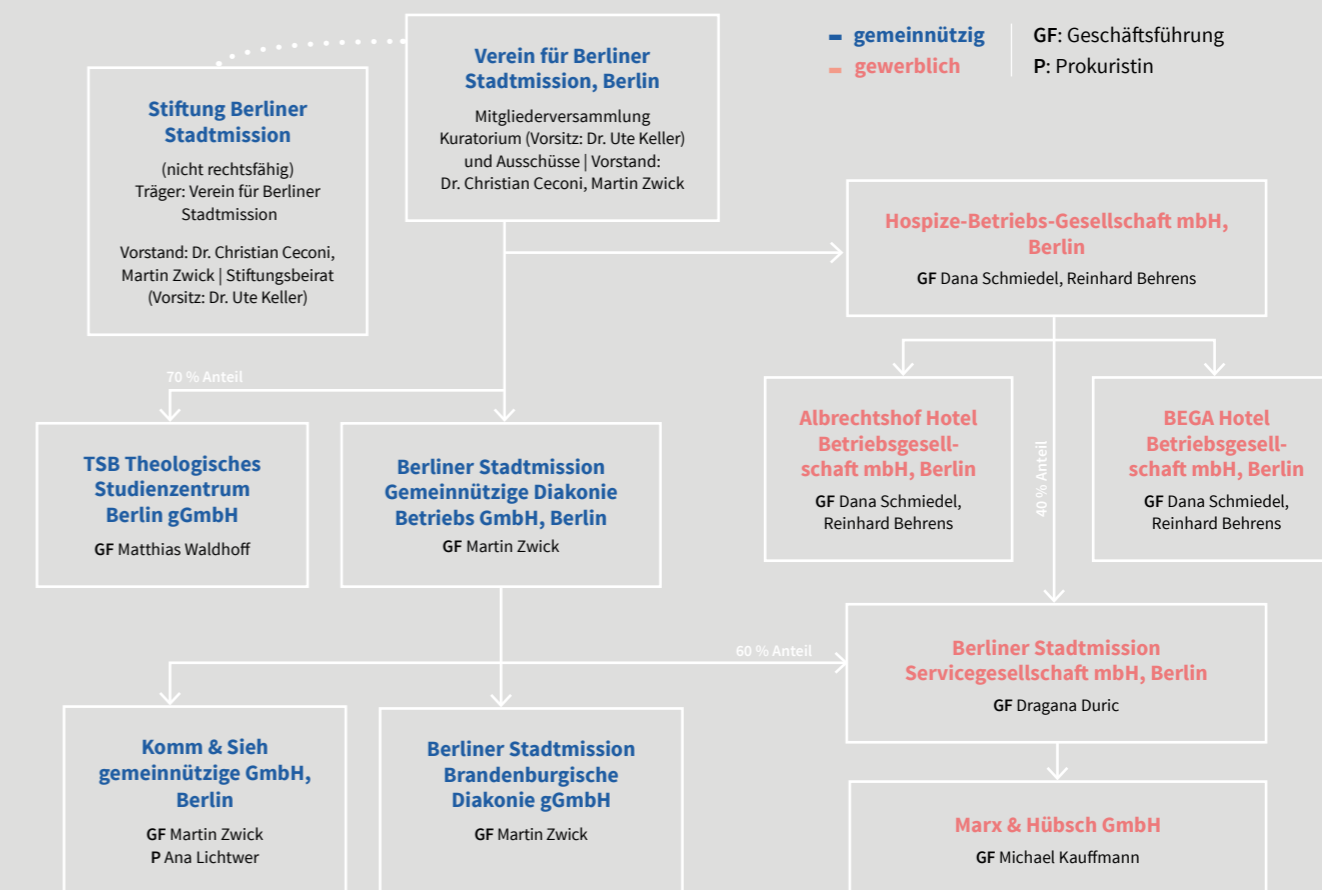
gemeinnützig
gewerblich

GF: Geschäftsführung
P: Prokuristin

Verein für Berliner Stadtmission, Berlin

Mitgliederversammlung Kuratorium (Vorsitz: Dr. Ute Keller) und Ausschüsse | Vorstand: Dr. Christian Ceconi, Martin Zwick

Stiftung Berliner Stadtmission

(nicht rechtsfähig) Träger: Verein für Berliner Stadtmission

Vorstand: Dr. Christian Ceconi, Martin Zwick | Stiftungsbeirat (Vorsitz: Dr. Ute Keller)

Hospize-Betriebs-Gesellschaft mbH, Berlin

GF Dana Schmiedel, Reinhard Behrens

70 % Anteil

TSB Theologisches Studienzentrum Berlin gGmbH

GF Matthias Waldhoff

Berliner Stadtmission Gemeinnützige Diakonie Betriebs GmbH, Berlin

GF Martin Zwick

Albrechtshof Hotel Betriebsgesellschaft mbH, Berlin

GF Dana Schmiedel, Reinhard Behrens

40 % Anteil

BEGA Hotel Betriebsgesellschaft mbH, Berlin

GF Dana Schmiedel, Reinhard Behrens

60 % Anteil

Berliner Stadtmission Servicegesellschaft mbH, Berlin

GF Dragana Duric

Komm & Sieh gemeinnützige GmbH, Berlin

GF Martin Zwick
P Ana Lichtwer

Berliner Stadtmission Brandenburgische Diakonie gGmbH

GF Martin Zwick

Marx & Hübsch GmbH

GF Michael Kauffmann